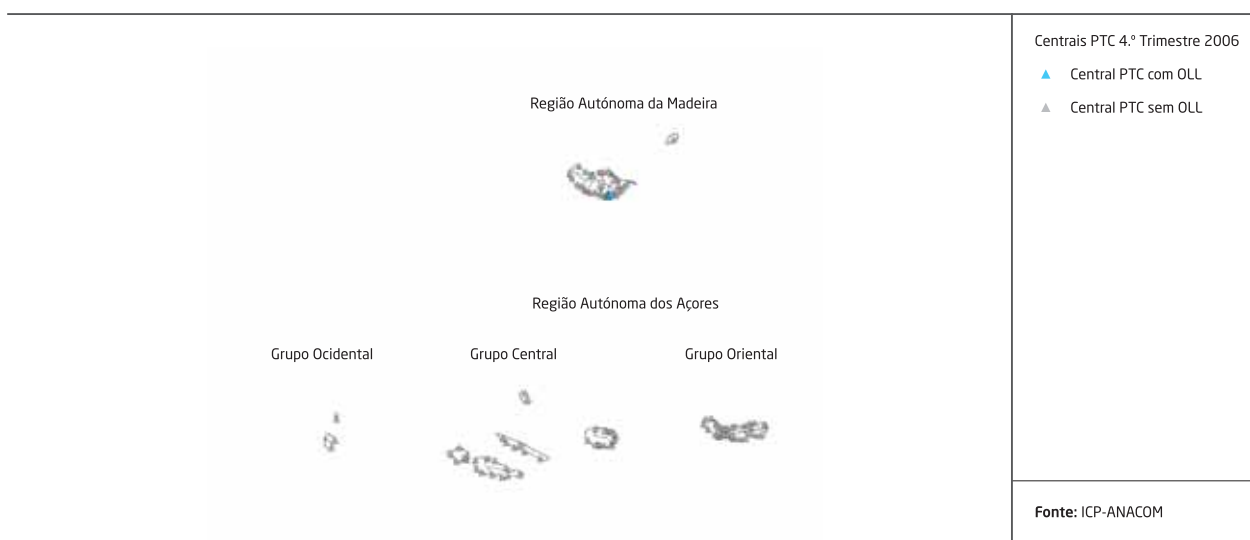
Região Autónoma da Madeira

Região Autónoma dos Açores

Grupo Ocidental

Grupo Central

Grupo Oriental

Centrais PTC 4.º Trimestre 2006

Central PTC com OLL

Central PTC sem OLL

**Fonte:** ICP-ANACOM